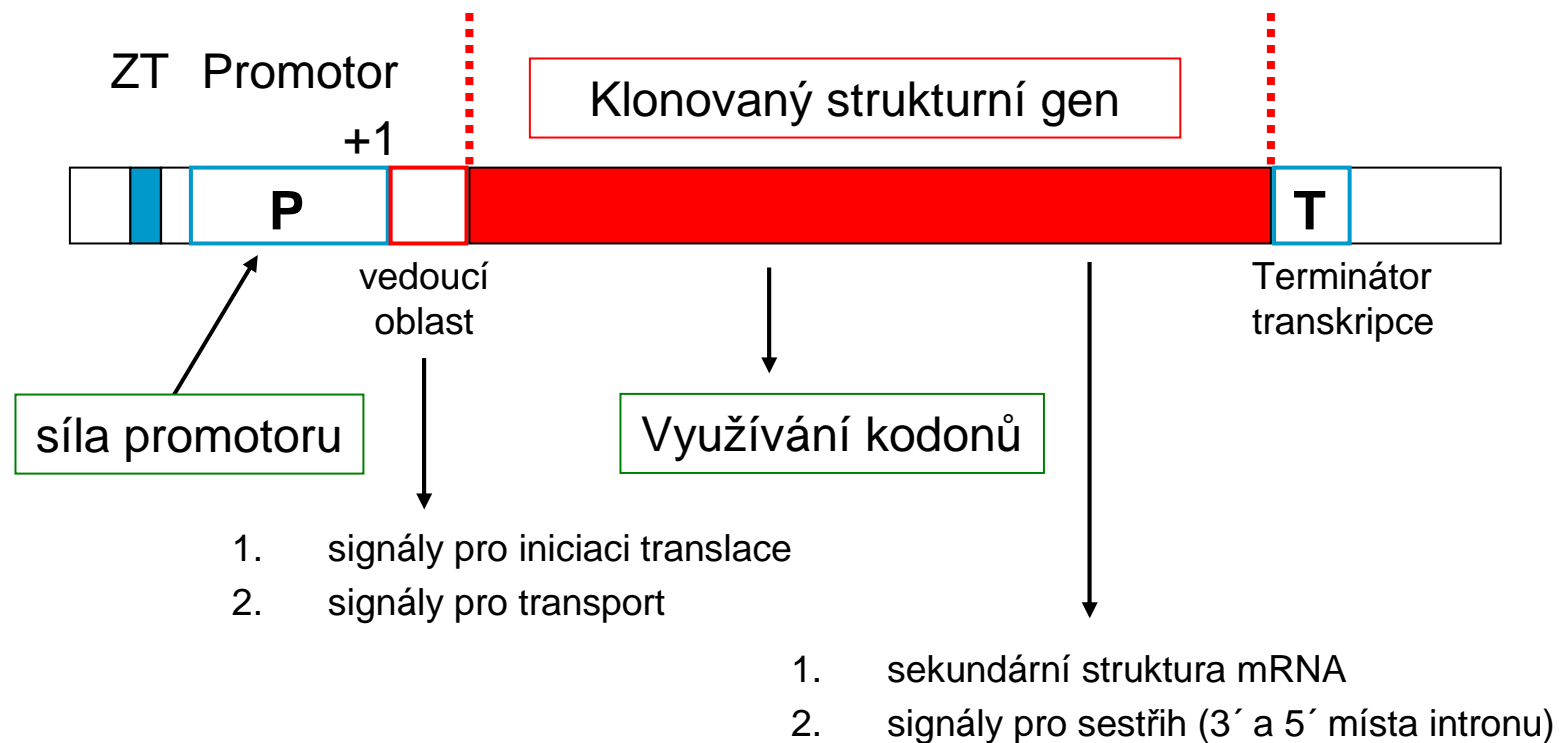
ZT Promotor

Klonovaný strukturní gen

+1

P

T

vedoucí oblast

Terminátor transkripce

síla promotoru

Využívání kodonů

1. signály pro iniciaci translace
2. signály pro transport

1. sekundární struktura mRNA
2. signály pro sestřih (3´ a 5´ místa intronu)